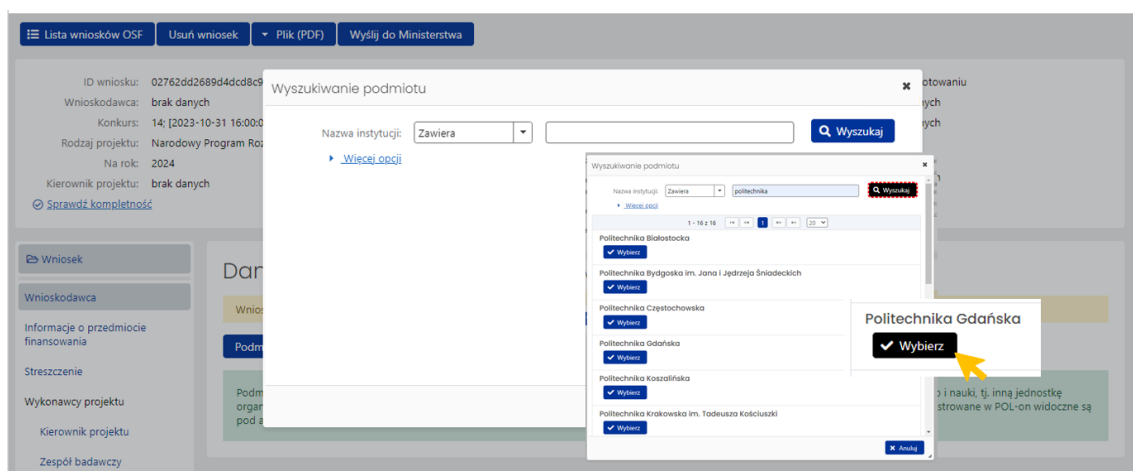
Lista wniosków OSF | Usuń wniosek | Plik (PDF) | Wyślij do Ministerstwa

ID wniosku: 02762dd2689d4dcd8c9
Wnioskodawca: brak danych
Konkurs: 14; [2023-10-31 16:00:0
Rodzaj projektu: Narodowy Program Roz
Na rok: 2024
Kierownik projektu: brak danych
Sprawdź kompletność

otowaniu
ych
ych

Wniosek
Wnioskodawca
Informacje o przedmiocie finansowania
Streszczenie
Wykonawcy projektu
Kierownik projektu
Zespół badawczy

Dan
Wnios
Podm

Podm
organ
pod a

o i nauki, tj. inna jednostkę
strowane w POL-on widoczne są

Wyszukiwanie podmiotu
Nazwa instytucji: Zawiera
Wyszukaj
Więcej opcji

Wyszukiwanie podmiotu
Nazwa instytucji: Zawiera politechnika Wyszukaj
Więcej opcji
1 - 16 z 16 1 20
Politechnika Białostocka
Wybierz
Politechnika Bydgoska im. Jana i Jędrzeja Śniadeckich
Wybierz
Politechnika Częstochowska
Wybierz
Politechnika Gdańska
Wybierz
Politechnika Koszalińska
Wybierz
Politechnika Krakowska im. Tadeusza Kościuszki
Wybierz
Anuluj

Politechnika Gdańska
Wybierz